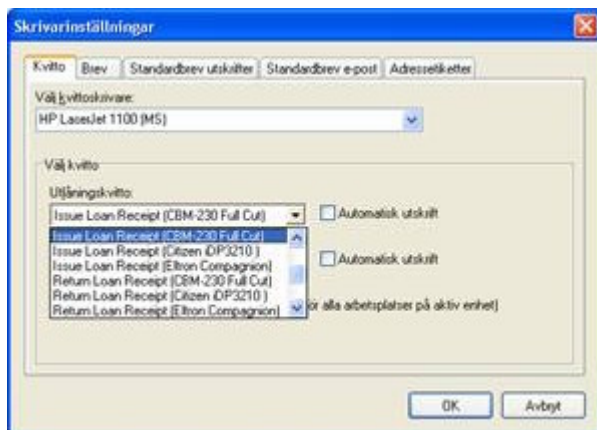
Skrivarinställningar

Kvitto | Brev | Standardbrev utskrifter | Standardbrev e-post | Adressetiketter

Välj kvittoskrivare:
HP LaserJet 1100 (MS)

Välj kvitto

Utlåningskvitto:
Issue Loan Receipt (CBM-230 Full Cut)
Automatisk utskrift

Issue Loan Receipt (CBM-230 Full Cut)
Issue Loan Receipt (Citizen iDP3210 )
Issue Loan Receipt (Eltron Compagnion)
Return Loan Receipt (CBM-230 Full Cut)
Return Loan Receipt (Citizen iDP3210 )
Return Loan Receipt (Eltron Compagnion)

Automatisk utskrift

ör alla arbetsplatser på aktiv enhet)

OK
Avbryt